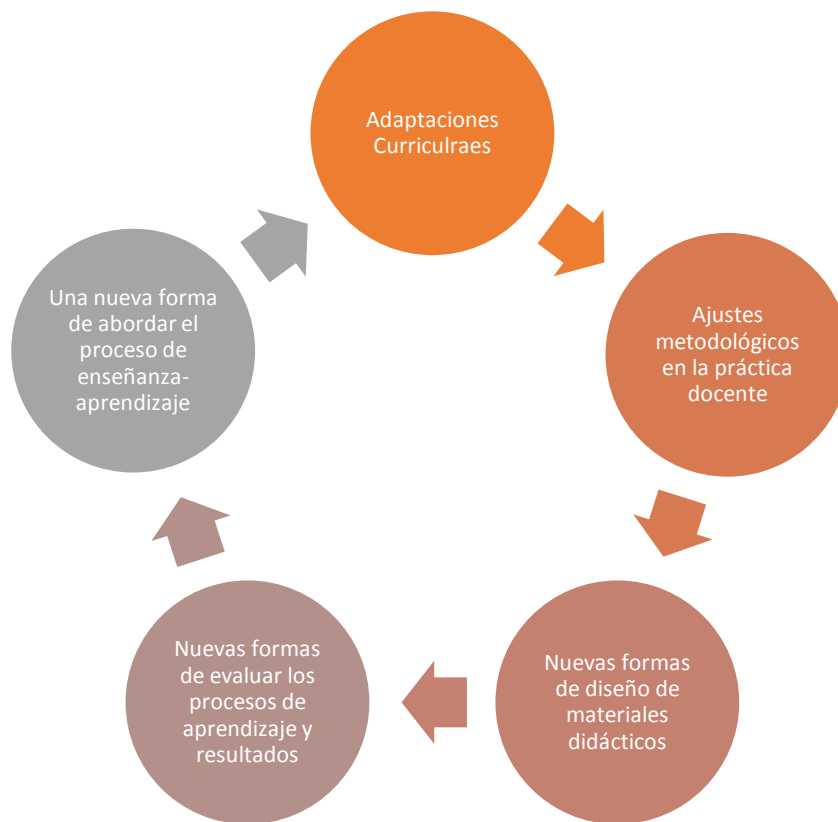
Adaptaciones Curriculraes

Ajustes metodológicos en la práctica docente

Nuevas formas de diseño de materiales didácticos

Nuevas formas de evaluar los procesos de aprendizaje y resultados

Una nueva forma de abordar el proceso de enseñanza-aprendizaje